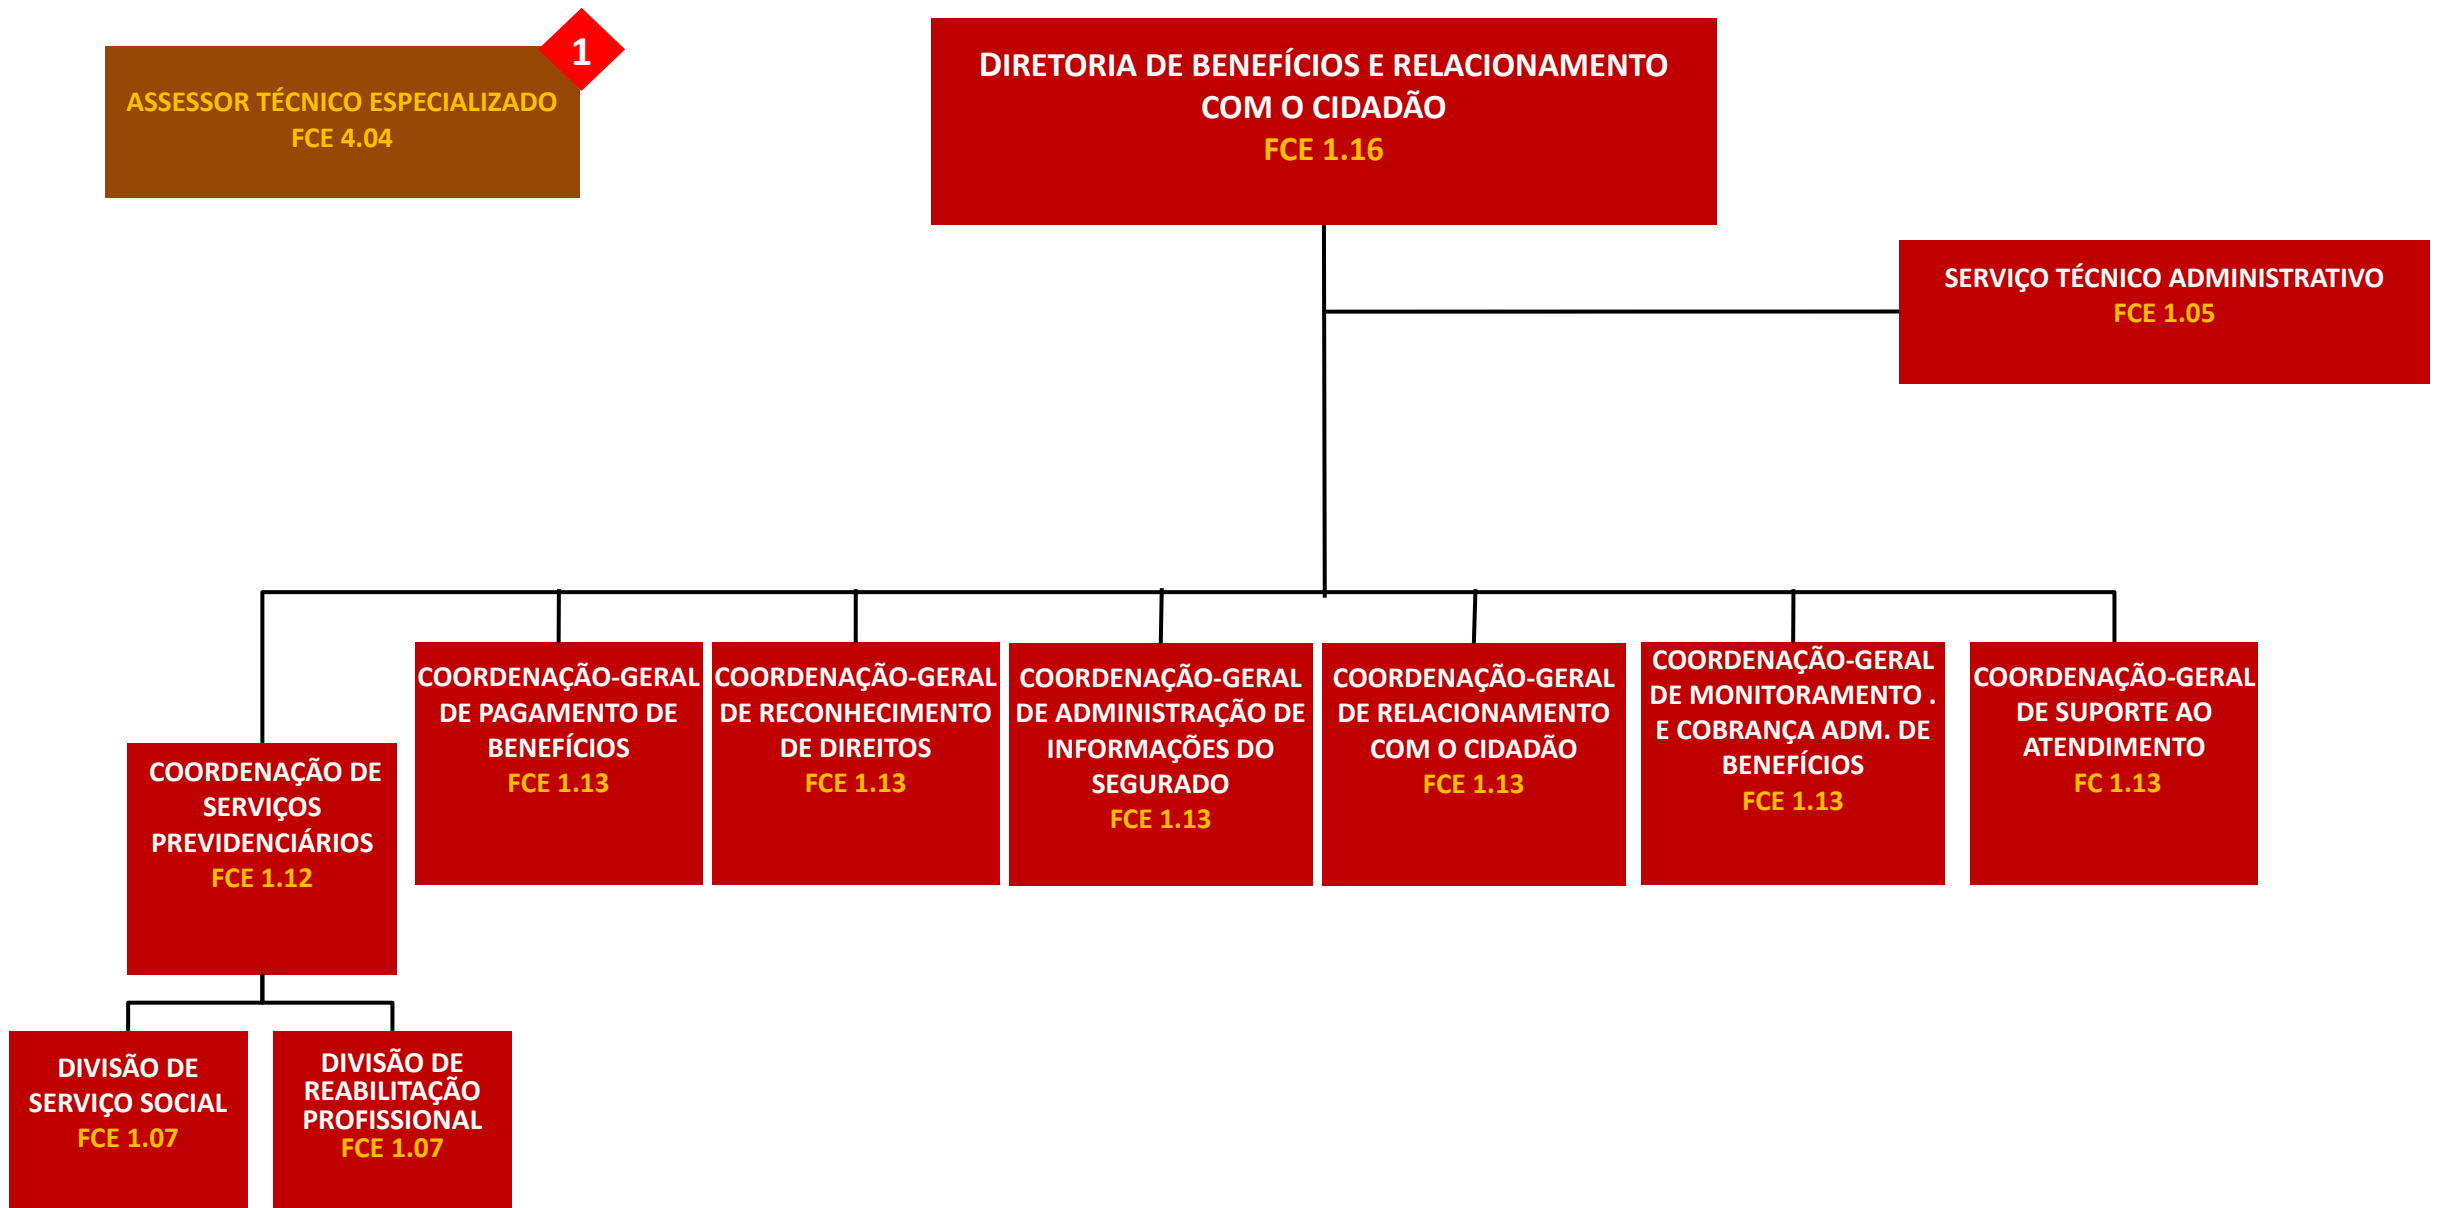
ASSESSOR TÉCNICO ESPECIALIZADO
FCE 4.04

1

DIRETORIA DE BENEFÍCIOS E RELACIONAMENTO COM O CIDADÃO
FCE 1.16

SERVIÇO TÉCNICO ADMINISTRATIVO
FCE 1.05

COORDENAÇÃO DE SERVIÇOS PREVIDENCIÁRIOS
FCE 1.12

COORDENAÇÃO-GERAL DE PAGAMENTO DE BENEFÍCIOS
FCE 1.13

COORDENAÇÃO-GERAL DE RECONHECIMENTO DE DIREITOS
FCE 1.13

COORDENAÇÃO-GERAL DE ADMINISTRAÇÃO DE INFORMAÇÕES DO SEGURADO
FCE 1.13

COORDENAÇÃO-GERAL DE RELACIONAMENTO COM O CIDADÃO
FCE 1.13

COORDENAÇÃO-GERAL DE MONITORAMENTO . E COBRANÇA ADM. DE BENEFÍCIOS
FCE 1.13

COORDENAÇÃO-GERAL DE SUPORTE AO ATENDIMENTO
FC 1.13

DIVISÃO DE SERVIÇO SOCIAL
FCE 1.07

DIVISÃO DE REABILITAÇÃO PROFISSIONAL
FCE 1.07